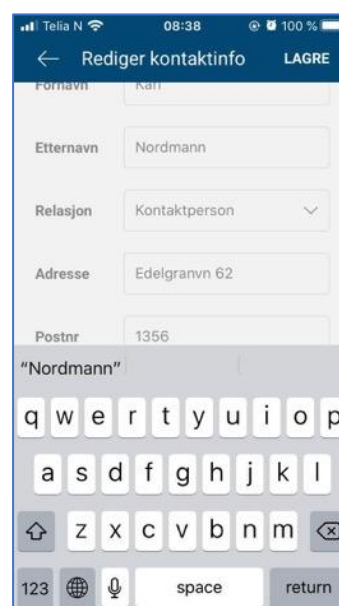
Telia N 08:38 100 %

← Rediger kontaktinfo LAGRE

Fornavn Kari

Etternavn Nordmann

Relasjon Kontaktperson

Adresse Edelgranvn 62

Postnr 1356

"Nordmann"

q w e r t y u i o p
a s d f g h j k l
z x c v b n m
123 space return